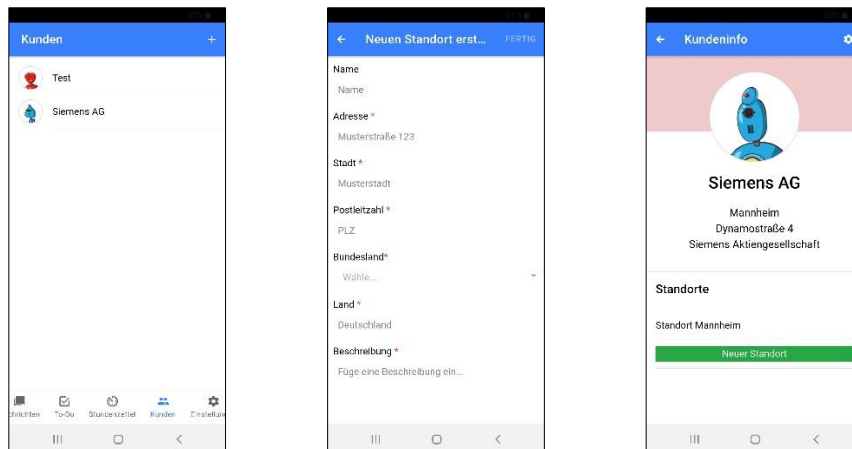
Kunden +

Test

Siemens AG

chrichten To-Do Stundenzettel Kunden Einstellun

Neuen Standort erst... FERTIG

Name

Name

Adresse *

Musterstraße 123

Stadt *

Musterstadt

Postleitzahl *

PLZ

Bundesland*

Wähle...

Land *

Deutschland

Beschreibung *

Füge eine Beschreibung ein...

Kundeninfo

Siemens AG

Mannheim

Dynamostraße 4

Siemens Aktiengesellschaft

Standorte

Standort Mannheim

Neuer Standort